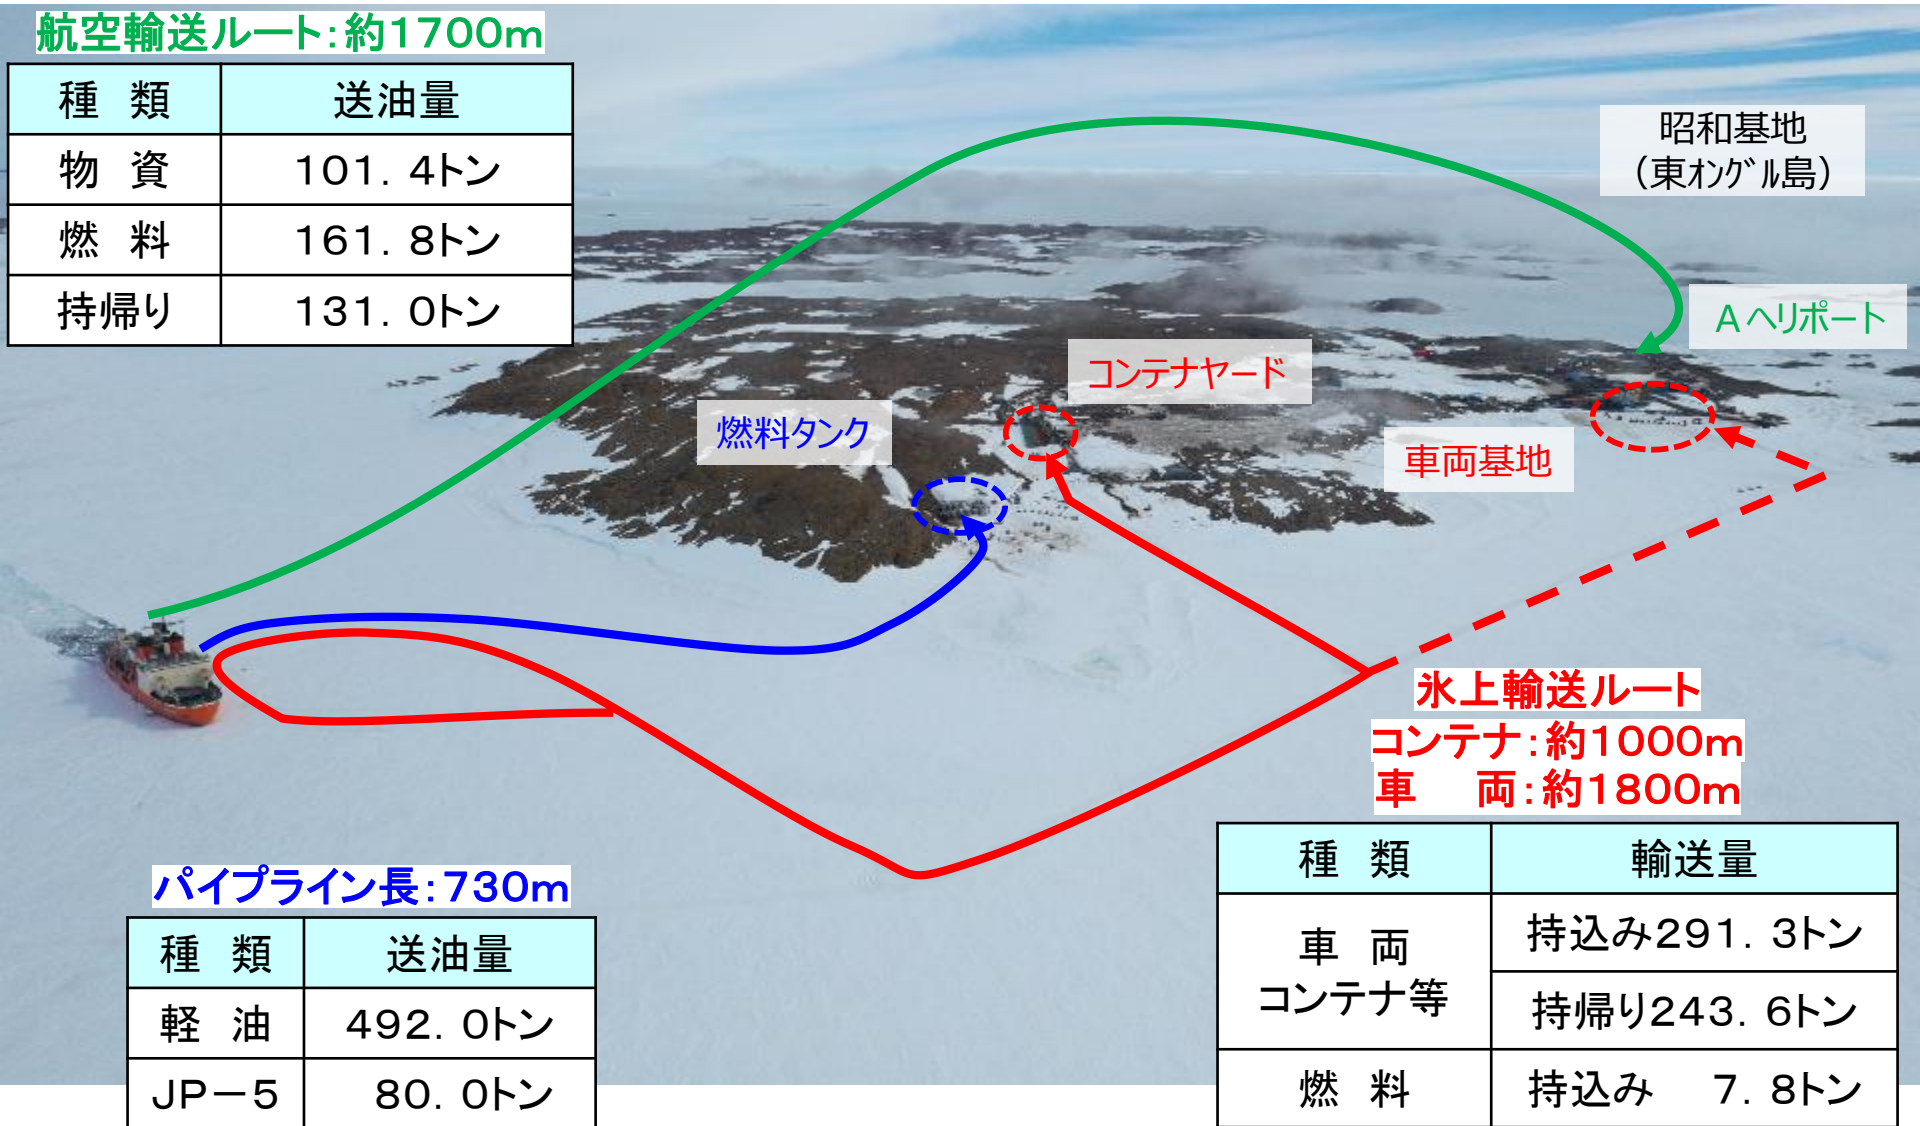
航空輸送ルート:約1700m

| 種　類 | 送油量 |
|---|---|
| 物　資 | 101.4トン |
| 燃　料 | 161.8トン |
| 持帰り | 131.0トン |

昭和基地
(東オングル島)

Aヘリポート

コンテナヤード

燃料タンク

車両基地

氷上輸送ルート
コンテナ:約1000m
車　両:約1800m

パイプライン長:730m

| 種　類 | 送油量 |
|---|---|
| 軽　油 | 492.0トン |
| JP−5 | 80.0トン |

| 種　類 | 輸送量 |
|---|---|
| 車　両 コンテナ等 | 持込み291.3トン |
| | 持帰り243.6トン |
| 燃　料 | 持込み　7.8トン |